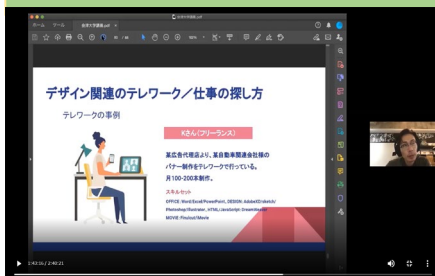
ホーム ツール 仕事大学講義.pdf

デザイン関連のテレワーク／仕事の探し方

テレワークの事例

Kさん(フリーランス)

某広告代理店より、某自動車関連会社様のバナー制作をテレワークで行っている。
月100-200本制作。

スキルセット
OFFICE: Word/Excel/PowerPoint, DESIGN: AdobeXD/sketch/ Photoshop/Illustrator, HTML/JavaScript/Dreamweaver
MOVIE: Finalcut/iMovie

2:43:16 / 2:48:21